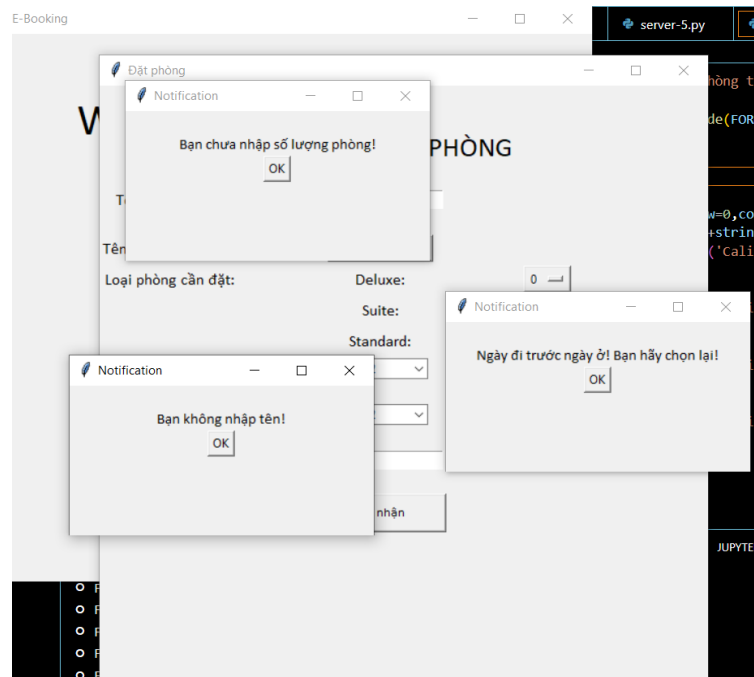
E-Booking

server-5.py

Đặt phòng

Notification

Bạn chưa nhập số lượng phòng!

OK

W

PHÒNG

T

Tên

Loại phòng cần đặt:

Deluxe:

0

Suite:

Standard:

Notification

Ngày đi trước ngày ở! Bạn hãy chọn lại!

OK

Notification

Bạn không nhập tên!

OK

nhận

hòng t

de(FOR

w=0,co
+strin
('Cali

JUPYTE

F
F
F
F